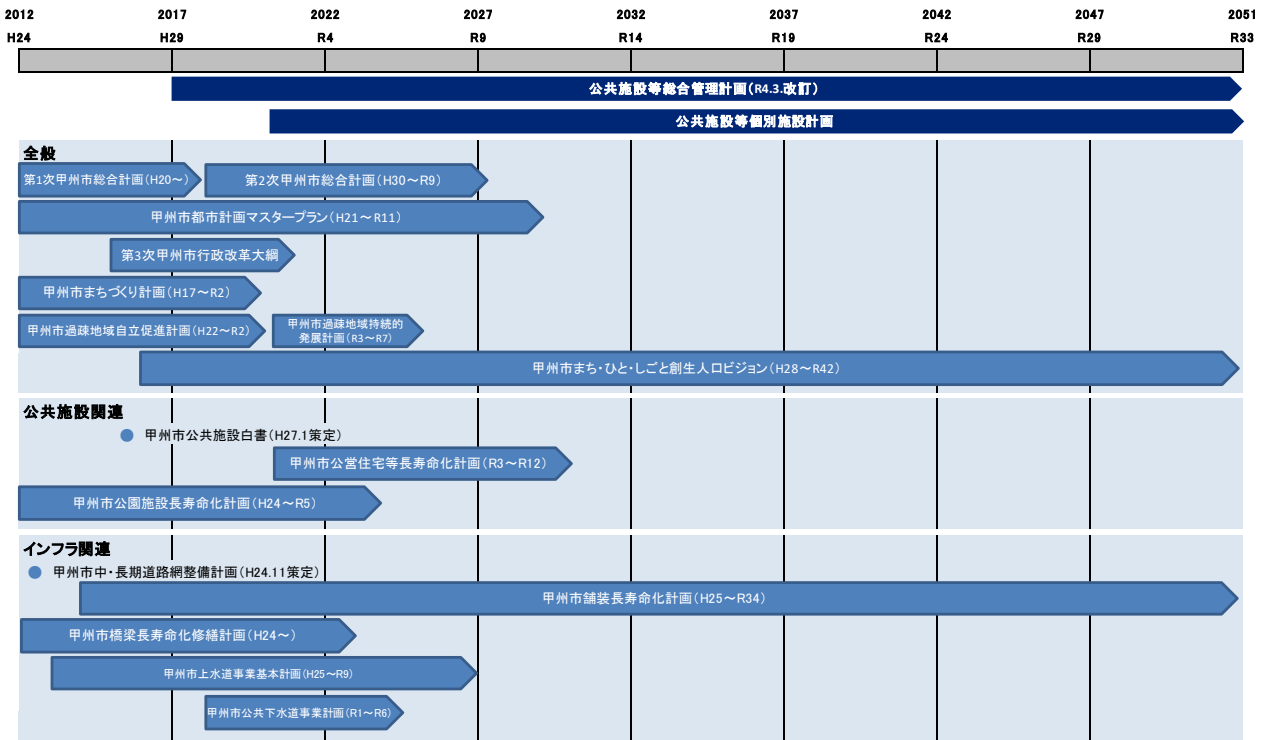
| 2012 | 2017 | 2022 | 2027 | 2032 | 2037 | 2042 | 2047 | 2051 |
|---|---|---|---|---|---|---|---|---|
| H24 | H29 | R4 | R9 | R14 | R19 | R24 | R29 | R33 |

公共施設等総合管理計画（R4.3.改訂）

公共施設等個別施設計画

全般

第1次甲州市総合計画（H20～）

第2次甲州市総合計画（H30～R9）

甲州市都市計画マスタープラン（H21～R11）

第3次甲州市行政改革大綱

甲州市まちづくり計画（H17～R2）

甲州市過疎地域自立促進計画（H22～R2）

甲州市過疎地域持続的発展計画（R3～R7）

甲州市まち・ひと・しごと創生人ロビジョン（H28～R42）

公共施設関連

甲州市公共施設白書（H27.1策定）

甲州市公営住宅等長寿命化計画（R3～R12）

甲州市公園施設長寿命化計画（H24～R5）

インフラ関連

甲州市中・長期道路網整備計画（H24.11策定）

甲州市舗装長寿命化計画（H25～R34）

甲州市橋梁長寿命化修繕計画（H24～）

甲州市上水道事業基本計画（H25～R9）

甲州市公共下水道事業計画（R1～R6）